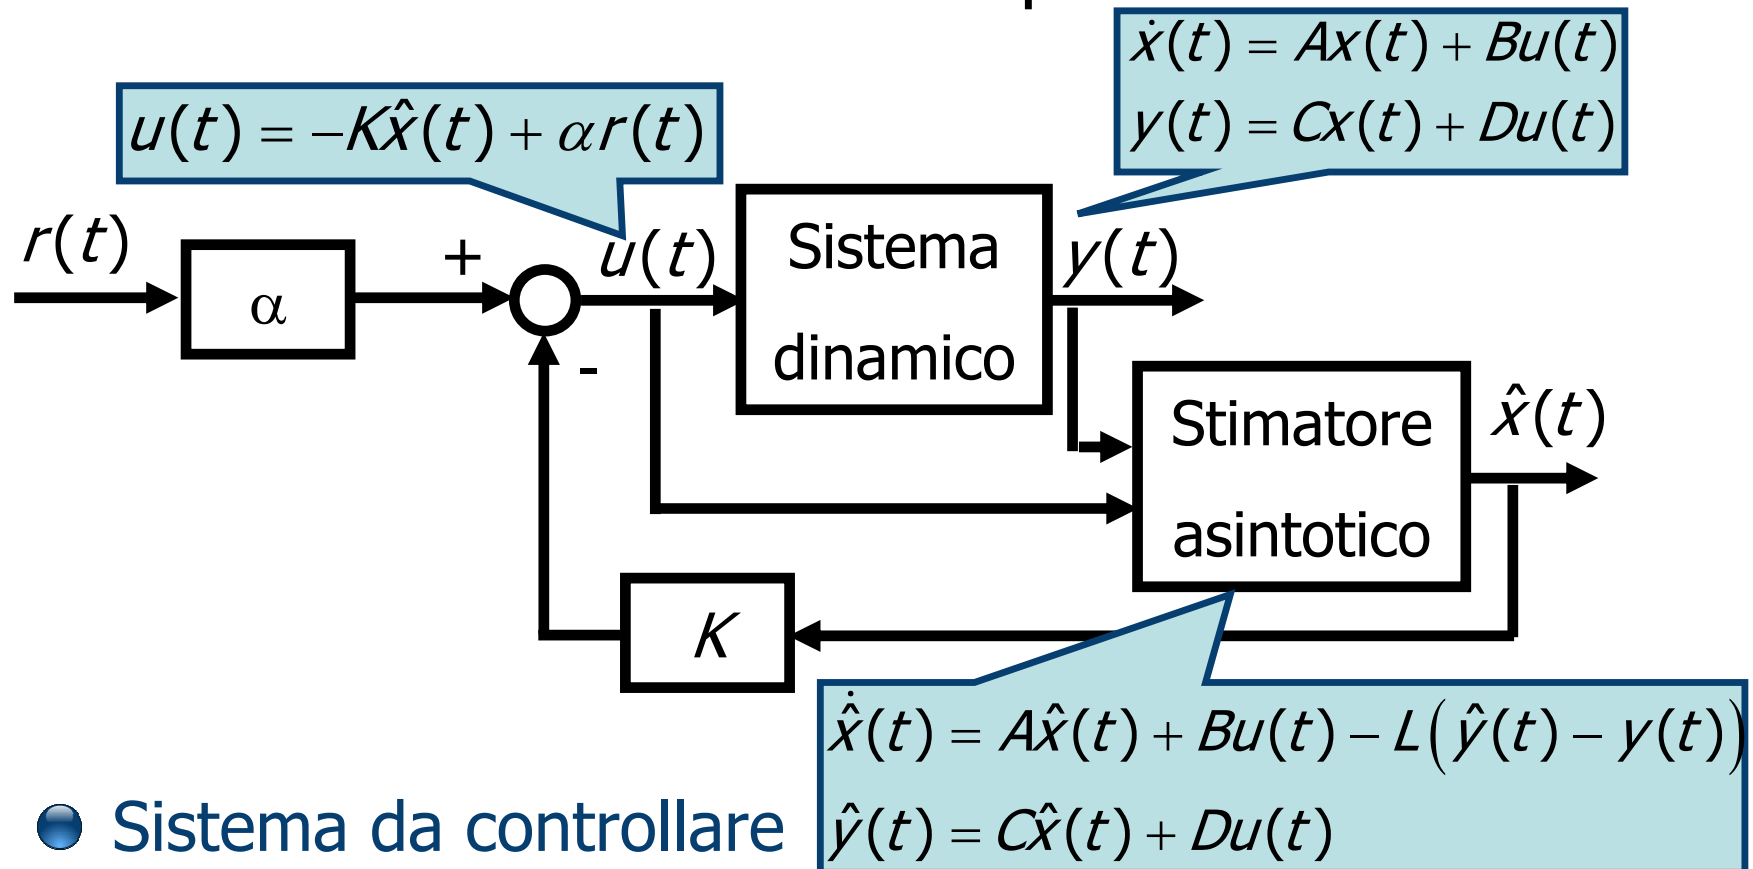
$\dot{x}(t) = Ax(t) + Bu(t)$
$y(t) = Cx(t) + Du(t)$

$u(t) = -K\hat{x}(t) + \alpha r(t)$

$r(t)$

α

+

-

$u(t)$

Sistema dinamico

$y(t)$

Stimatore asintotico

$\hat{x}(t)$

$K$

$\dot{\hat{x}}(t) = A\hat{x}(t) + Bu(t) - L\left(\hat{y}(t) - y(t)\right)$
$\hat{y}(t) = C\hat{x}(t) + Du(t)$

Sistema da controllare